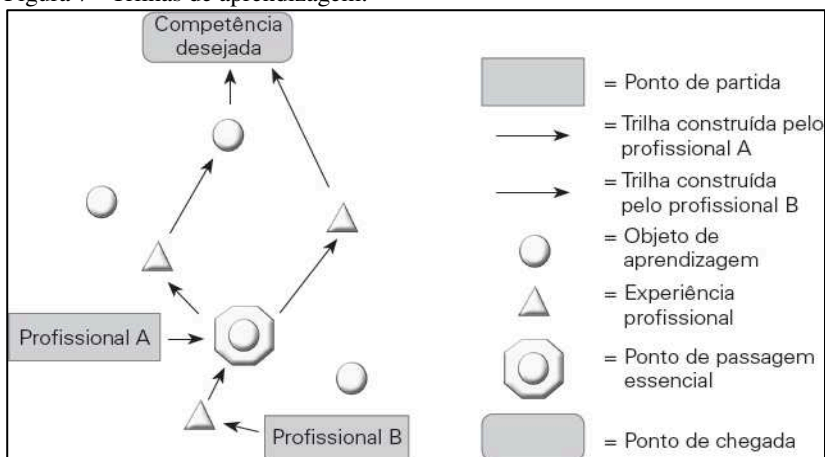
Figura 7 – Trilhas de aprendizagem.

Competência desejada

Profissional A

Profissional B

= Ponto de partida

= Trilha construída pelo profissional A

= Trilha construída pelo profissional B

= Objeto de aprendizagem

= Experiência profissional

= Ponto de passagem essencial

= Ponto de chegada